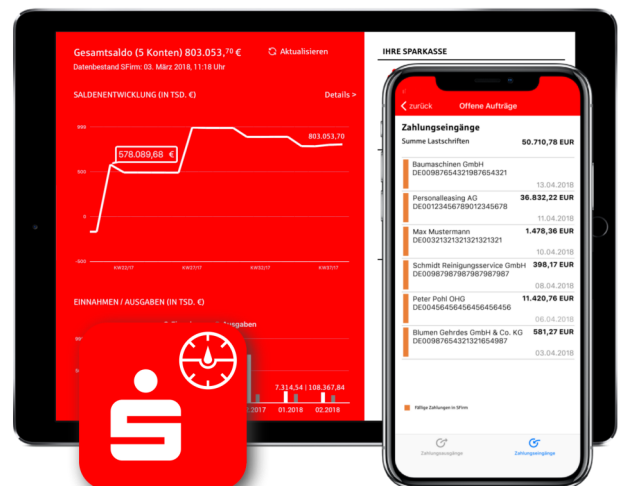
Gesamtsaldo (5 Konten) 803.053,$^{70}$ €

Aktualisieren

Datenbestand SFirm: 03. März 2018, 11:18 Uhr

SALDENENTWICKLUNG (IN TSD. €)

Details >

999

803.053,70

578.089,68 €

500

0

-500

KW22/17

KW27/17

KW32/17

KW37/17

EINNAHMEN / AUSGABEN (IN TSD. €)

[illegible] Ausgaben

7.314,54 | 108.367,84

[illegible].2017

01.2018

02.2018

IHRE SPARKASSE

< zurück

Offene Aufträge

Zahlungseingänge

Summe Lastschriften

50.710,78 EUR

Baumaschinen GmbH
DE00987654321987654321

13.04.2018

Personalleasing AG
DE00123456789012345678

36.832,22 EUR

11.04.2018

Max Mustermann
DE00321321321321321321

1.478,36 EUR

10.04.2018

Schmidt Reinigungsservice GmbH
DE00987987987987987987

398,17 EUR

08.04.2018

Peter Pohl OHG
DE00456456456456456456

11.420,76 EUR

06.04.2018

Blumen Gehrdes GmbH & Co. KG
DE00987654321321654987

581,27 EUR

03.04.2018

Fällige Zahlungen in SFirm

Zahlungsausgänge

Zahlungseingänge